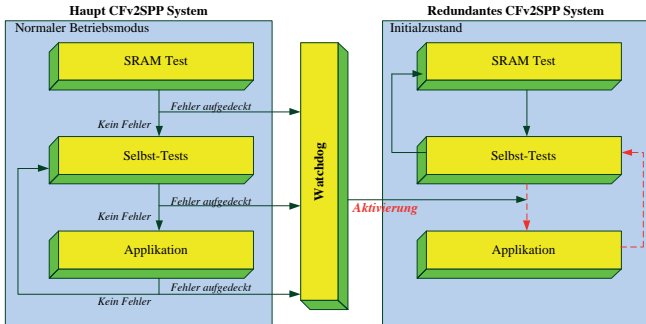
Haupt CFv2SPP System

Normaler Betriebsmodus

SRAM Test

Fehler aufgedeckt

Kein Fehler

Selbst-Tests

Fehler aufgedeckt

Kein Fehler

Applikation

Fehler aufgedeckt

Kein Fehler

Watchdog

Aktivierung

Redundantes CFv2SPP System

Initialzustand

SRAM Test

Selbst-Tests

Applikation